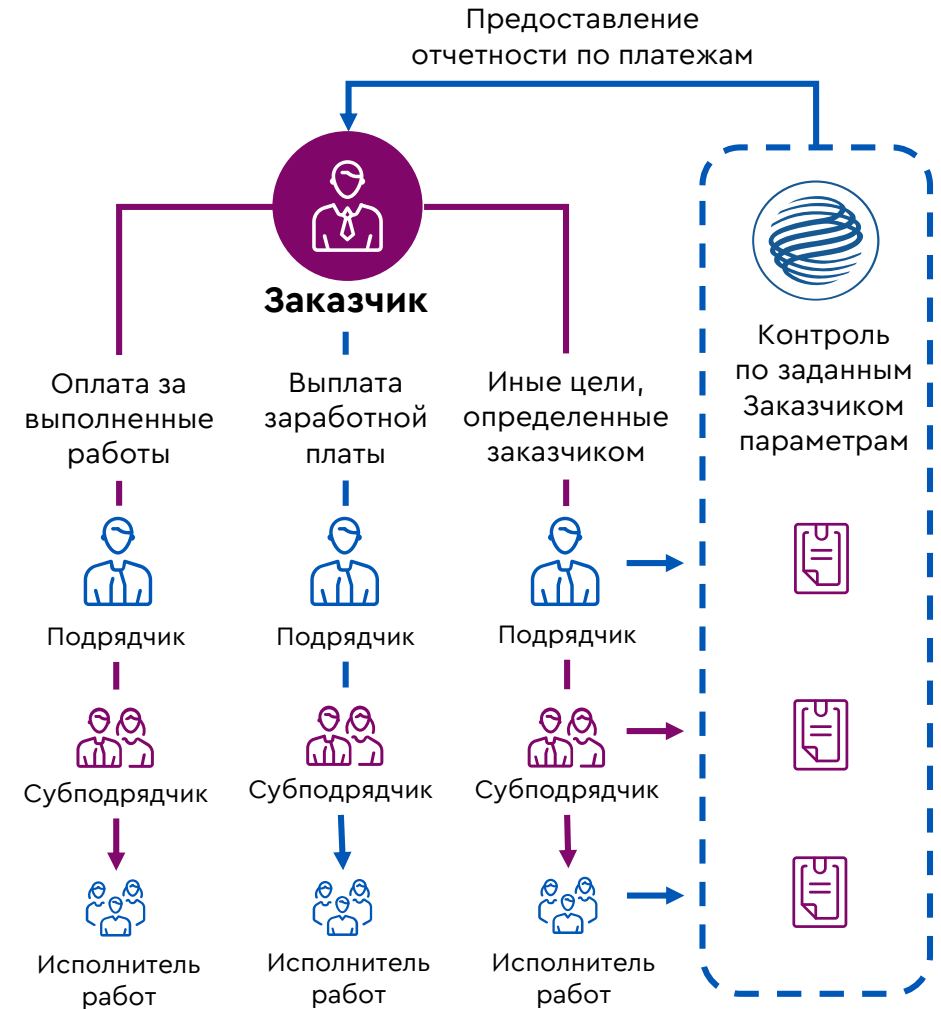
Предоставление отчетности по платежам

Заказчик

Оплата за выполненные работы

Подрядчик

Субподрядчик

Исполнитель работ

Выплата заработной платы

Подрядчик

Субподрядчик

Исполнитель работ

Иные цели, определенные заказчиком

Подрядчик

Субподрядчик

Исполнитель работ

Контроль по заданным Заказчиком параметрам